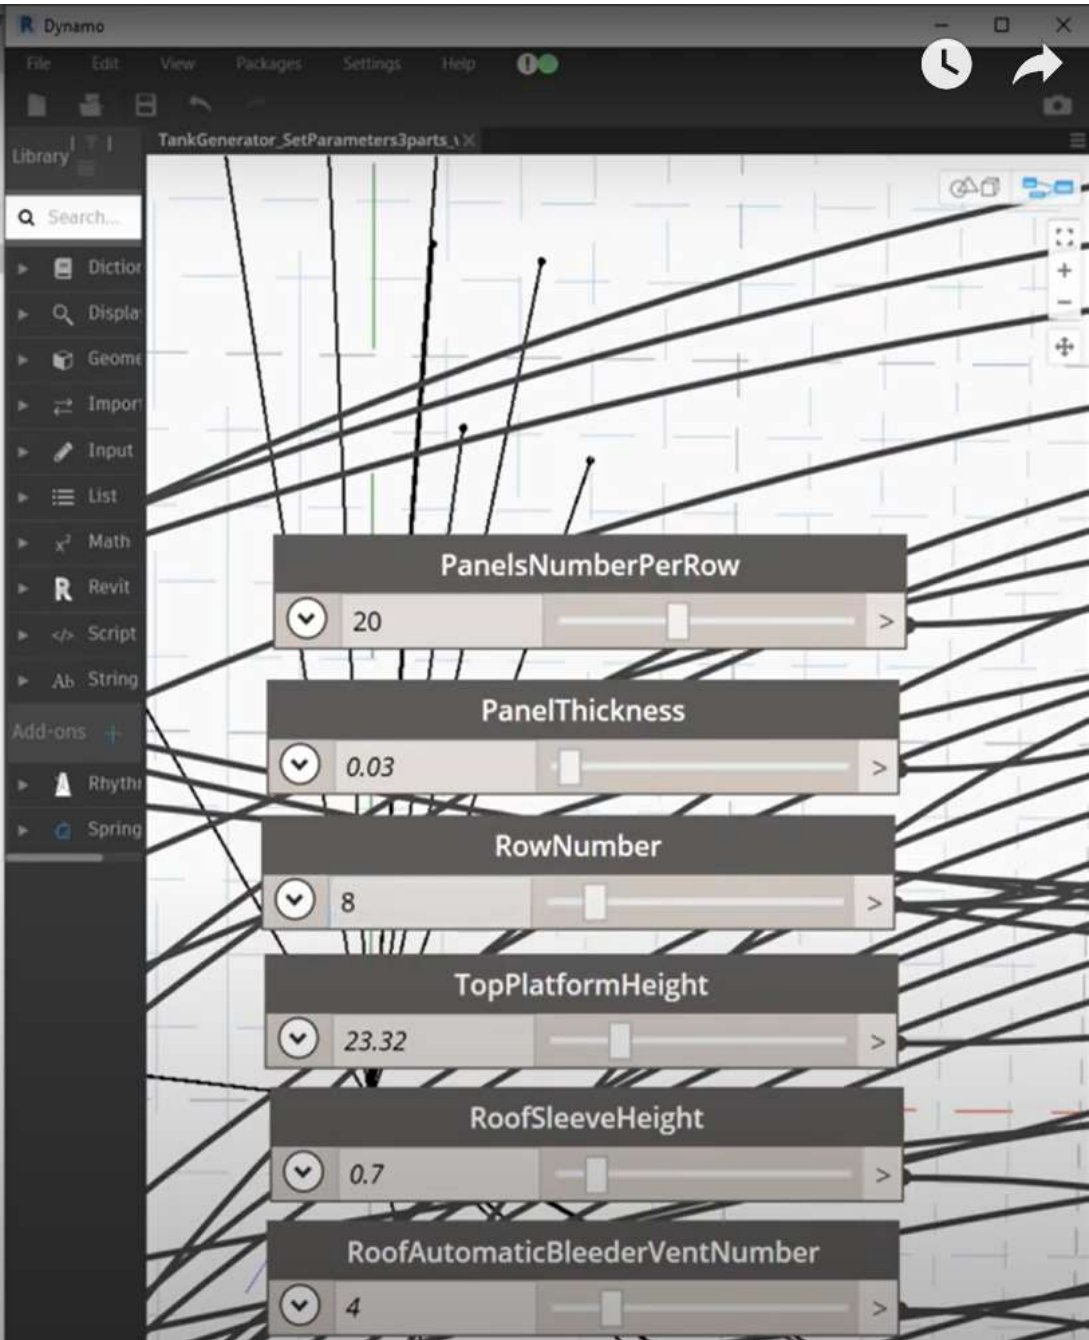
Dynamo

File Edit View Packages Settings Help

Library

TankGenerator_SetParameters3parts_

Search...

Dictior
Displa
Geome
Impor
Input
List
Math
Revit
Script
String

Add-ons

Rhythr
Spring

PanelsNumberPerRow
20 >

PanelThickness
0.03 >

RowNumber
8 >

TopPlatformHeight
23.32 >

RoofSleeveHeight
0.7 >

RoofAutomaticBleederVentNumber
4 >